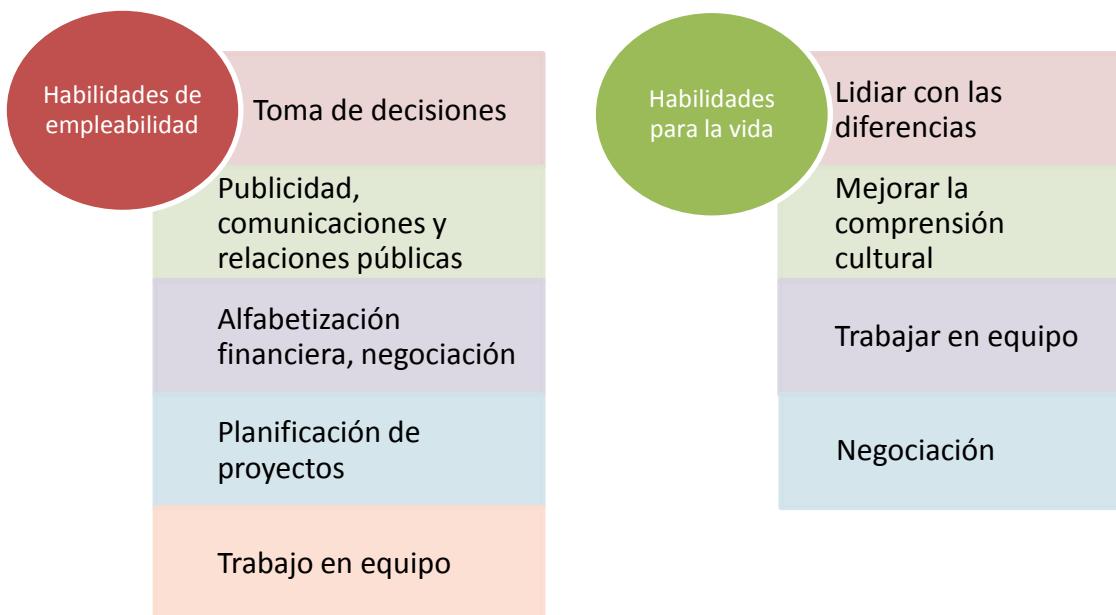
Habilidades de empleabilidad

Toma de decisiones

Publicidad, comunicaciones y relaciones públicas

Alfabetización financiera, negociación

Planificación de proyectos

Trabajo en equipo

Habilidades para la vida

Lidiar con las diferencias

Mejorar la comprensión cultural

Trabajar en equipo

Negociación